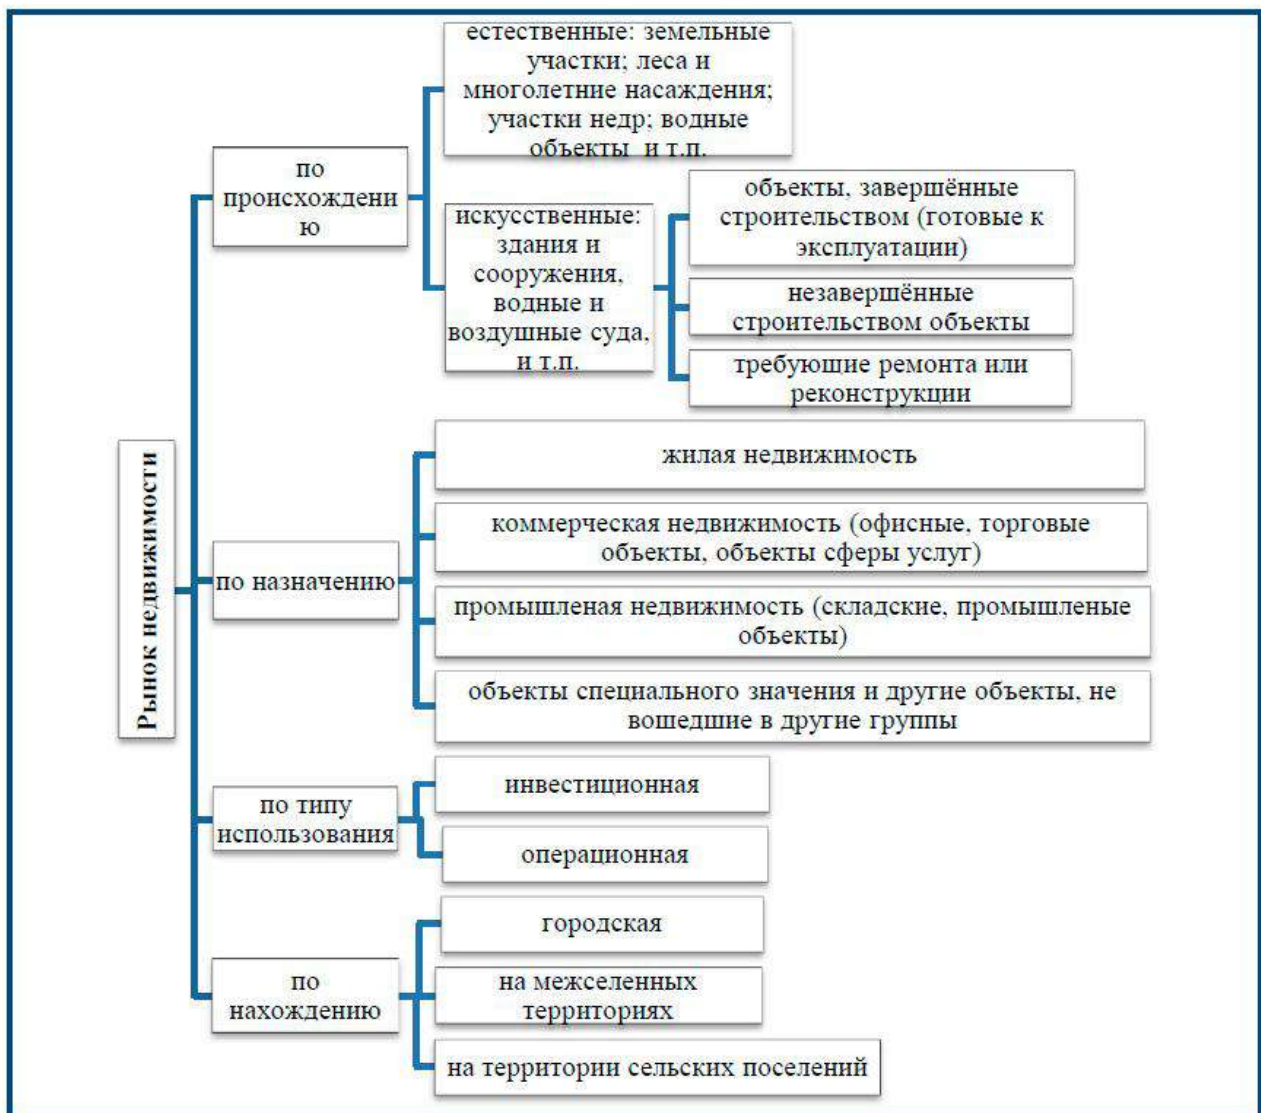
Рынок недвижимости

по происхождению

естественные: земельные участки; леса и многолетние насаждения; участки недр; водные объекты и т.п.

искусственные: здания и сооружения, водные и воздушные суда, и т.п.

объекты, завершённые строительством (готовые к эксплуатации)

незавершённые строительством объекты

требуюшие ремонта или реконструкции

по назначению

жилая недвижимость

коммерческая недвижимость (офисные, торговые объекты, объекты сферы услуг)

промышленая недвижимость (складские, промышленые объекты)

объекты специального значения и другие объекты, не вошедшие в другие группы

по типу использования

инвестиционная

операционная

по нахождению

городская

на межселенных территориях

на территории сельских поселений